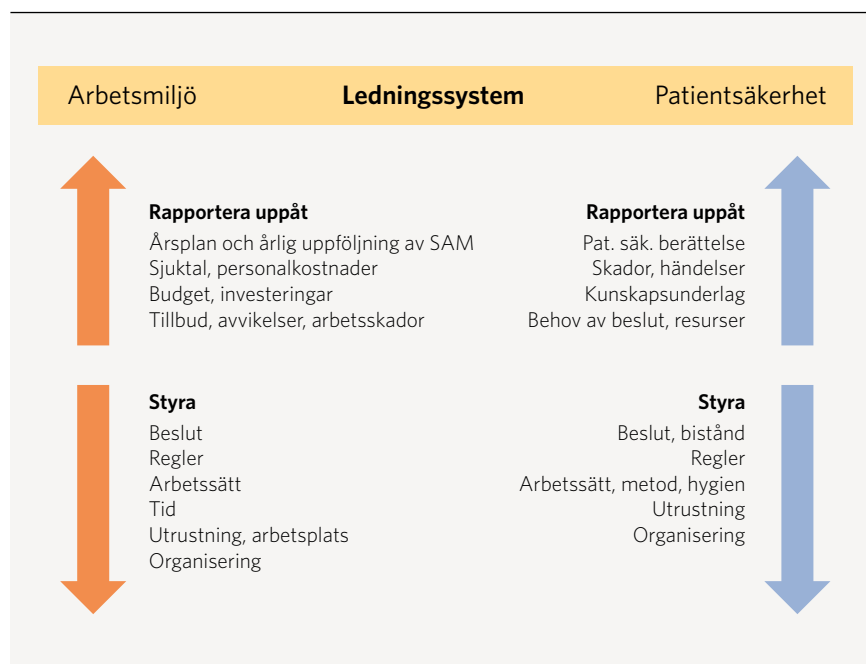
Arbetsmiljö **Ledningssystem** Patientsäkerhet

**Rapportera uppåt**
Årsplan och årlig uppföljning av SAM
Sjuktal, personalkostnader
Budget, investeringar
Tillbud, avvikelser, arbetsskador

**Rapportera uppåt**
Pat. säk. berättelse
Skador, händelser
Kunskapsunderlag
Behov av beslut, resurser

**Styra**
Beslut
Regler
Arbetssätt
Tid
Utrustning, arbetsplats
Organisering

**Styra**
Beslut, bistånd
Regler
Arbetssätt, metod, hygien
Utrustning
Organisering